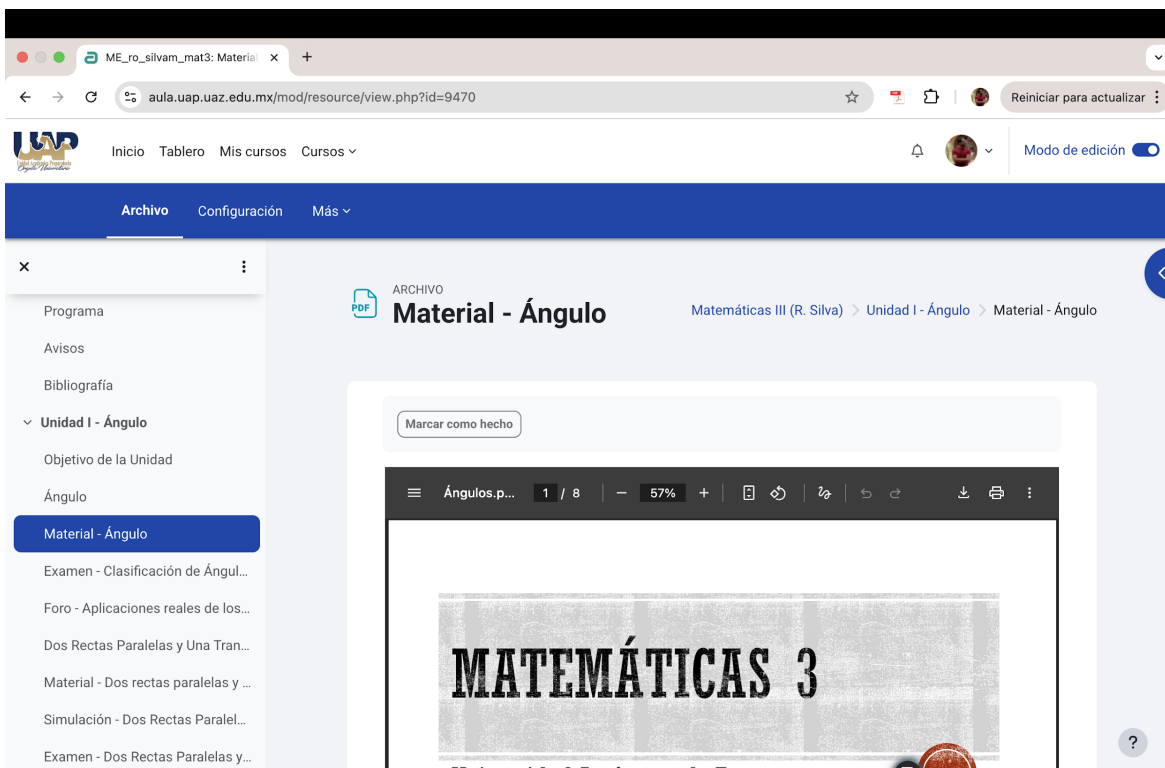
ME_ro_silvam_mat3: Material ×
+
aula.uap.uaz.edu.mx/mod/resource/view.php?id=9470
Reiniciar para actualizar
UAP
Inicio Tablero Mis cursos Cursos
Modo de edición
Archivo Configuración Más
×
Programa
Avisos
Bibliografía
Unidad I - Ángulo
Objetivo de la Unidad
Ángulo
Material - Ángulo
Examen - Clasificación de Ángul...
Foro - Aplicaciones reales de los...
Dos Rectas Paralelas y Una Tran...
Material - Dos rectas paralelas y ...
Simulación - Dos Rectas Paralel...
Examen - Dos Rectas Paralelas y...
ARCHIVO
PDF
Material - Ángulo
Matemáticas III (R. Silva) > Unidad I - Ángulo > Material - Ángulo
Marcar como hecho
Ángulos.p... 1 / 8 − 57% +
MATEMÁTICAS 3
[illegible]
?